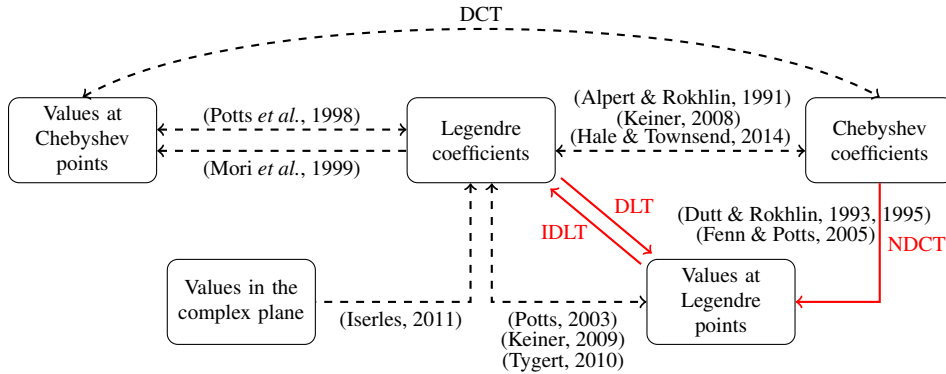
DCT

Values at Chebyshev points

(Potts *et al.*, 1998)

(Mori *et al.*, 1999)

Legendre coefficients

(Alpert & Rokhlin, 1991)
(Keiner, 2008)
(Hale & Townsend, 2014)

Chebyshev coefficients

DLT

IDLT

(Dutt & Rokhlin, 1993, 1995)
(Fenn & Potts, 2005)

NDCT

Values in the complex plane

(Iserles, 2011)

(Potts, 2003)
(Keiner, 2009)
(Tygert, 2010)

Values at Legendre points